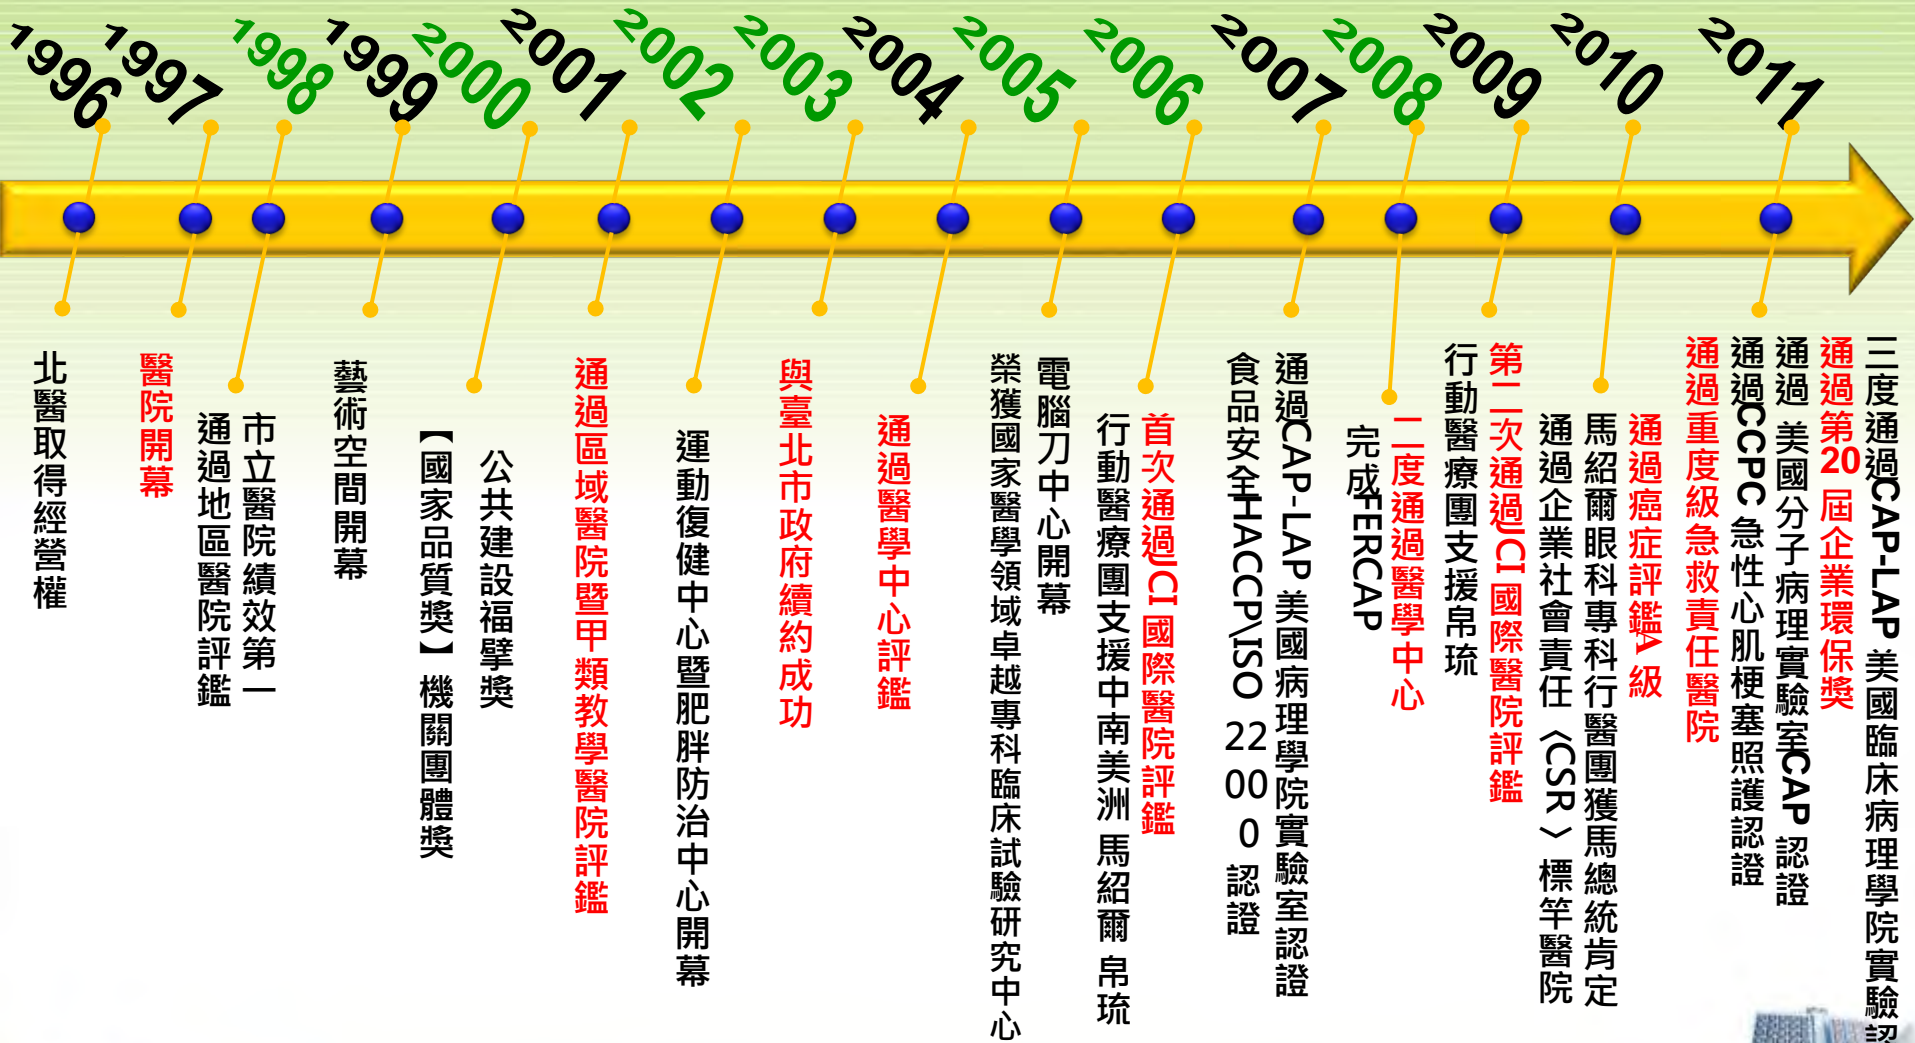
1996
1997
1998
1999
2000
2001
2002
2003
2004
2005
2006
2007
2008
2009
2010
2011

北醫取得經營權

醫院開幕

市立醫院績效第一
通過地區醫院評鑑

藝術空間開幕

公共建設福擘獎
【國家品質獎】機關團體獎

通過區域醫院暨甲類教學醫院評鑑

運動復健中心暨肥胖防治中心開幕

與臺北市政府續約成功

通過醫學中心評鑑

電腦刀中心開幕
榮獲國家醫學領域卓越專科臨床試驗研究中心

首次通過JCI國際醫院評鑑
行動醫療團支援中南美洲 馬紹爾 帛琉

通過CAP-LAP美國病理學院實驗室認證
食品安全HACCP\ISO 22000認證

二度通過醫學中心
完成FERCAP

第二次通過JCI國際醫院評鑑
行動醫療團支援帛琉

通過癌症評鑑A級
馬紹爾眼科專科行醫團獲馬總統肯定
通過企業社會責任〈CSR〉標竿醫院

通過重度級急救責任醫院
通過第20屆企業環保獎
通過 美國分子病理實驗室CAP認證
通過CCPC急性心肌梗塞照護認證

三度通過CAP-LAP美國臨床病理學院實驗認